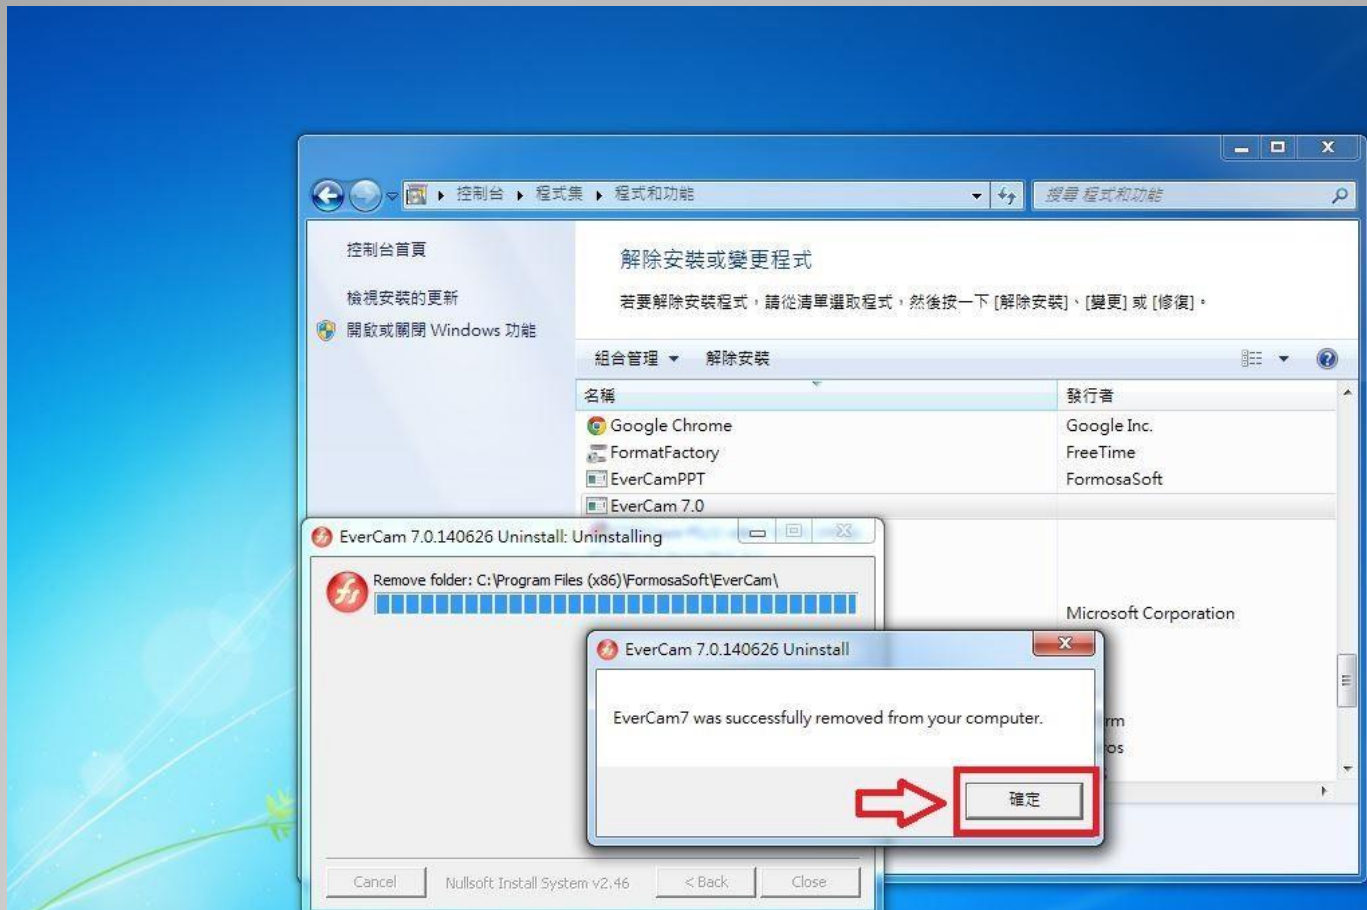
控制台 ▸ 程式集 ▸ 程式和功能

搜尋 程式和功能

控制台首頁

檢視安裝的更新

開啟或關閉 Windows 功能

解除安裝或變更程式

若要解除安裝程式，請從清單選取程式，然後按一下 [解除安裝]、[變更] 或 [修復]。

組合管理 ▾ 解除安裝

| 名稱 | 發行者 |
|---|---|
| Google Chrome | Google Inc. |
| FormatFactory | FreeTime |
| EverCamPPT | FormosaSoft |
| EverCam 7.0 | |
| | Microsoft Corporation |
| | rm |
| | os |

EverCam 7.0.140626 Uninstall: Uninstalling

Remove folder: C:\Program Files (x86)\FormosaSoft\EverCam\

EverCam 7.0.140626 Uninstall

EverCam7 was successfully removed from your computer.

確定

Cancel Nullsoft Install System v2.46 < Back Close